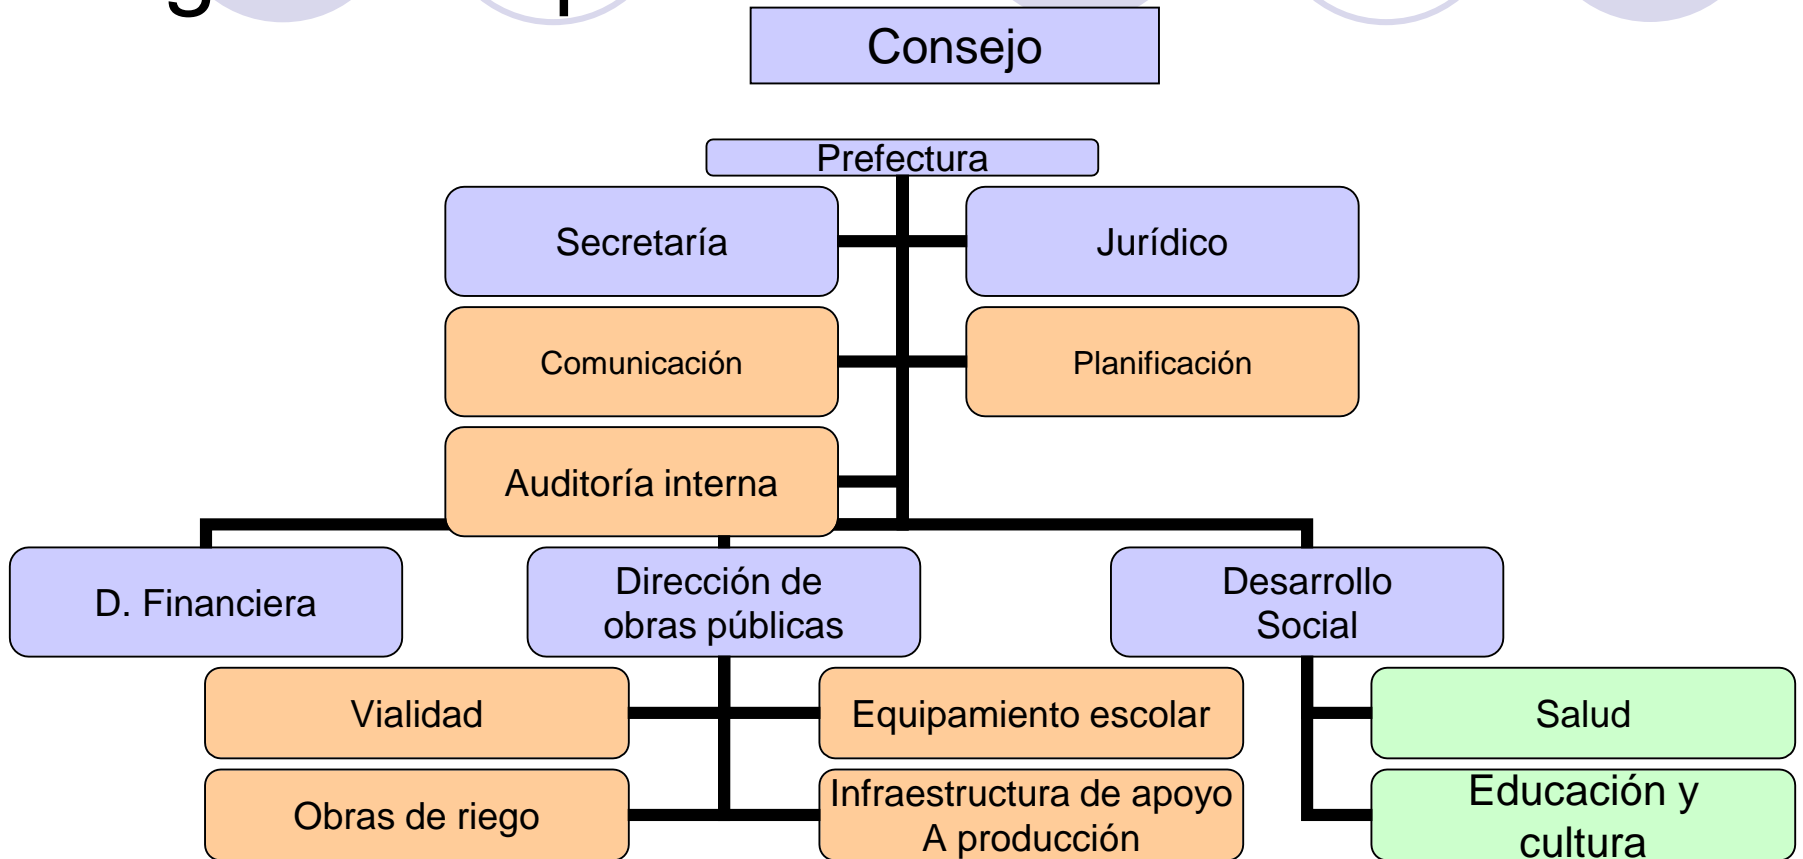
Consejo

Prefectura

Secretaría

Jurídico

Comunicación

Planificación

Auditoría interna

D. Financiera

Dirección de obras públicas

Desarrollo Social

Vialidad

Equipamiento escolar

Salud

Obras de riego

Infraestructura de apoyo A producción

Educación y cultura